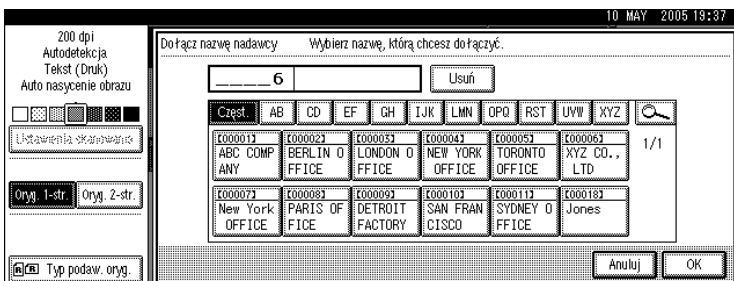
10 MAY 2005 19:37

200 dpi
Autodetekcja
Tekst (Druk)
Auto nasycenie obrazu

Ustawienia skanowania

Oryg. 1-str. Oryg. 2-str.

Typ podaw. oryg.

Dołącz nazwę nadawcy Wybierz nazwę, którą chcesz dołączyć.

____6

Usuń

Częst. AB CD EF GH IJK LMN OPQ RST UVW XYZ

| [00001] ABC COMPANY | [00002] BERLIN OFFICE | [00003] LONDON OFFICE | [00004] NEW YORK OFFICE | [00005] TORONTO OFFICE | [00006] XYZ CO., LTD |
|---|---|---|---|---|---|
| [00007] New York OFFICE | [00008] PARIS OFFICE | [00009] DETROIT FACTORY | [00010] SAN FRANCISCO | [00011] SYDNEY OFFICE | [00018] Jones |

1/1

Anuluj OK